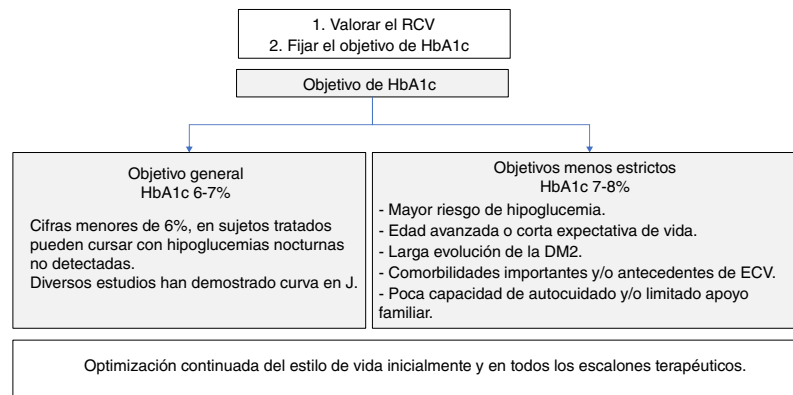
1. Valorar el RCV
2. Fijar el objetivo de HbA1c

Objetivo de HbA1c

Objetivo general
HbA1c 6-7%

Cifras menores de 6%, en sujetos tratados pueden cursar con hipoglucemias nocturnas no detectadas.
Diversos estudios han demostrado curva en J.

Objetivos menos estrictos
HbA1c 7-8%

- Mayor riesgo de hipoglucemia.
- Edad avanzada o corta expectativa de vida.
- Larga evolución de la DM2.
- Comorbilidades importantes y/o antecedentes de ECV.
- Poca capacidad de autocuidado y/o limitado apoyo familiar.

Optimización continuada del estilo de vida inicialmente y en todos los escalones terapéuticos.